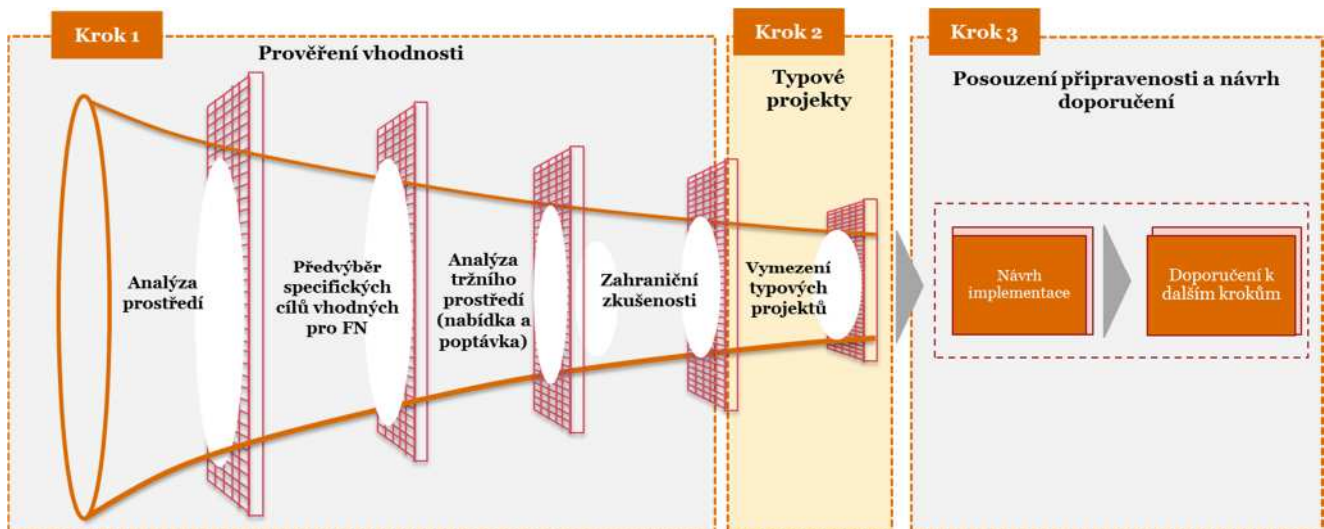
Krok 1

Prověření vhodnosti

Analýza prostředí

Předvýběr specifických cílů vhodných pro FN

Analýza tržního prostředí (nabídka a poptávka)

Zahraniční zkušenosti

Krok 2

Typové projekty

Vymezení typových projektů

Krok 3

Posouzení připravenosti a návrh doporučení

Návrh implementace

Doporučení k dalším krokům